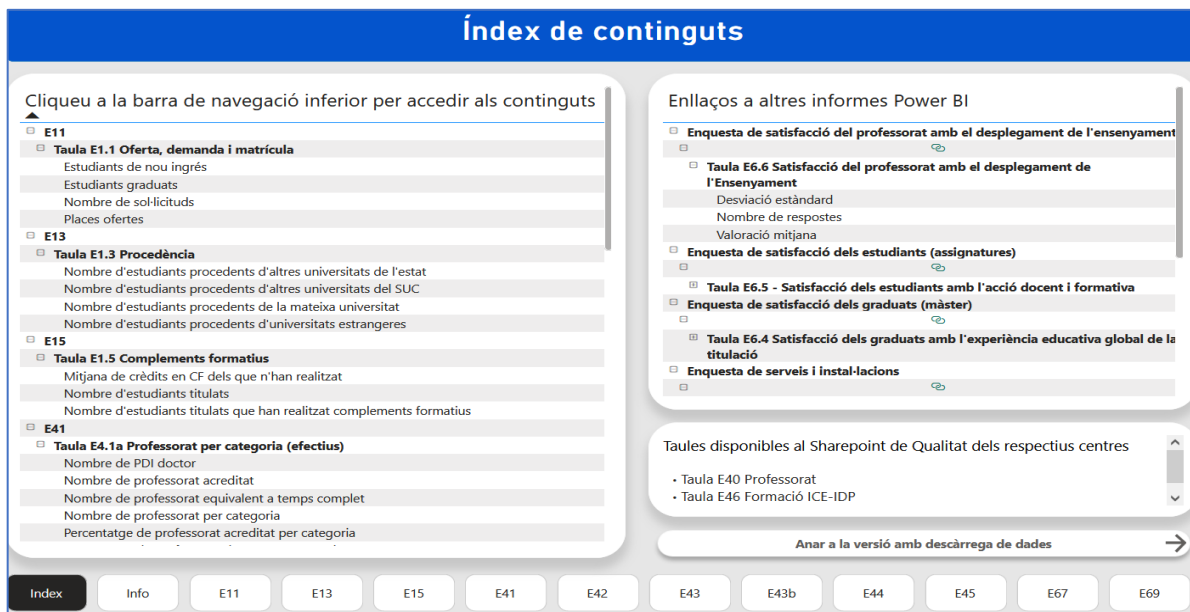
Índex de continguts

Cliqueu a la barra de navegació inferior per accedir als continguts

⊟ E11
⊟ Taula E1.1 Oferta, demanda i matrícula
Estudiants de nou ingrés
Estudiants graduats
Nombre de sol·licituds
Places ofertes
⊟ E13
⊟ Taula E1.3 Procedència
Nombre d'estudiants procedents d'altres universitats de l'estat
Nombre d'estudiants procedents d'altres universitats del SUC
Nombre d'estudiants procedents de la mateixa universitat
Nombre d'estudiants procedents d'universitats estrangeres
⊟ E15
⊟ Taula E1.5 Complements formatius
Mitjana de crèdits en CF dels que n'han realitzat
Nombre d'estudiants titulats
Nombre d'estudiants titulats que han realitzat complements formatius
⊟ E41
⊟ Taula E4.1a Professorat per categoria (efectius)
Nombre de PDI doctor
Nombre de professorat acreditat
Nombre de professorat equivalent a temps complet
Nombre de professorat per categoria
Percentatge de professorat acreditat per categoria

Enllaços a altres informes Power BI

⊟ Enquesta de satisfacció del professorat amb el desplegament de l'ensenyament
⊟
⊟ Taula E6.6 Satisfacció del professorat amb el desplegament de l'Ensenyament
Desviació estàndard
Nombre de respostes
Valoració mitjana
⊟ Enquesta de satisfacció dels estudiants (assignatures)
⊟
⊞ Taula E6.5 - Satisfacció dels estudiants amb l'acció docent i formativa
⊟ Enquesta de satisfacció dels graduats (màster)
⊟
⊞ Taula E6.4 Satisfacció dels graduats amb l'experiència educativa global de la titulació
⊟ Enquesta de serveis i instal·lacions
⊟

Taules disponibles al Sharepoint de Qualitat dels respectius centres

• Taula E40 Professorat
• Taula E46 Formació ICE-IDP

Anar a la versió amb descàrrega de dades

Index | Info | E11 | E13 | E15 | E41 | E42 | E43 | E43b | E44 | E45 | E67 | E69